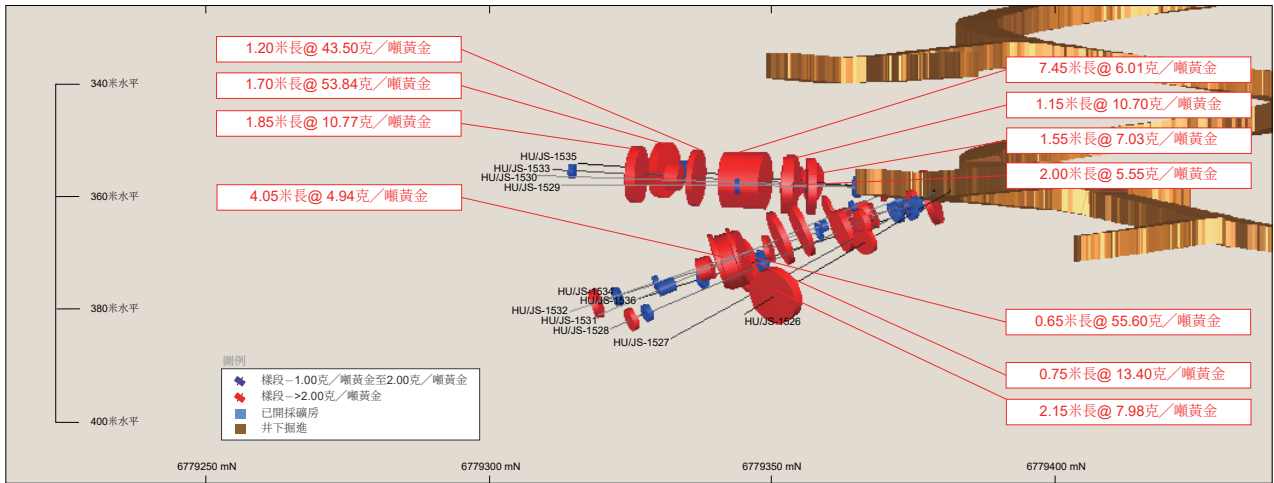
1.20米長@ 43.50克/噸黃金
1.70米長@ 53.84克/噸黃金
1.85米長@ 10.77克/噸黃金
4.05米長@ 4.94克/噸黃金

7.45米長@ 6.01克/噸黃金
1.15米長@ 10.70克/噸黃金
1.55米長@ 7.03克/噸黃金
2.00米長@ 5.55克/噸黃金

0.65米長@ 55.60克/噸黃金
0.75米長@ 13.40克/噸黃金
2.15米長@ 7.98克/噸黃金

340米水平
360米水平
380米水平
400米水平

HU/JS-1535
HU/JS-1533
HU/JS-1530
HU/JS-1529
HU/JS-1534
HU/JS-1536
HU/JS-1532
HU/JS-1531
HU/JS-1528
HU/JS-1527
HU/JS-1526

圖例
樣段 – 1.00克/噸黃金至2.00克/噸黃金
樣段 – >2.00克/噸黃金
已開採礦房
井下掘進

6779250 mN
6779300 mN
6779350 mN
6779400 mN